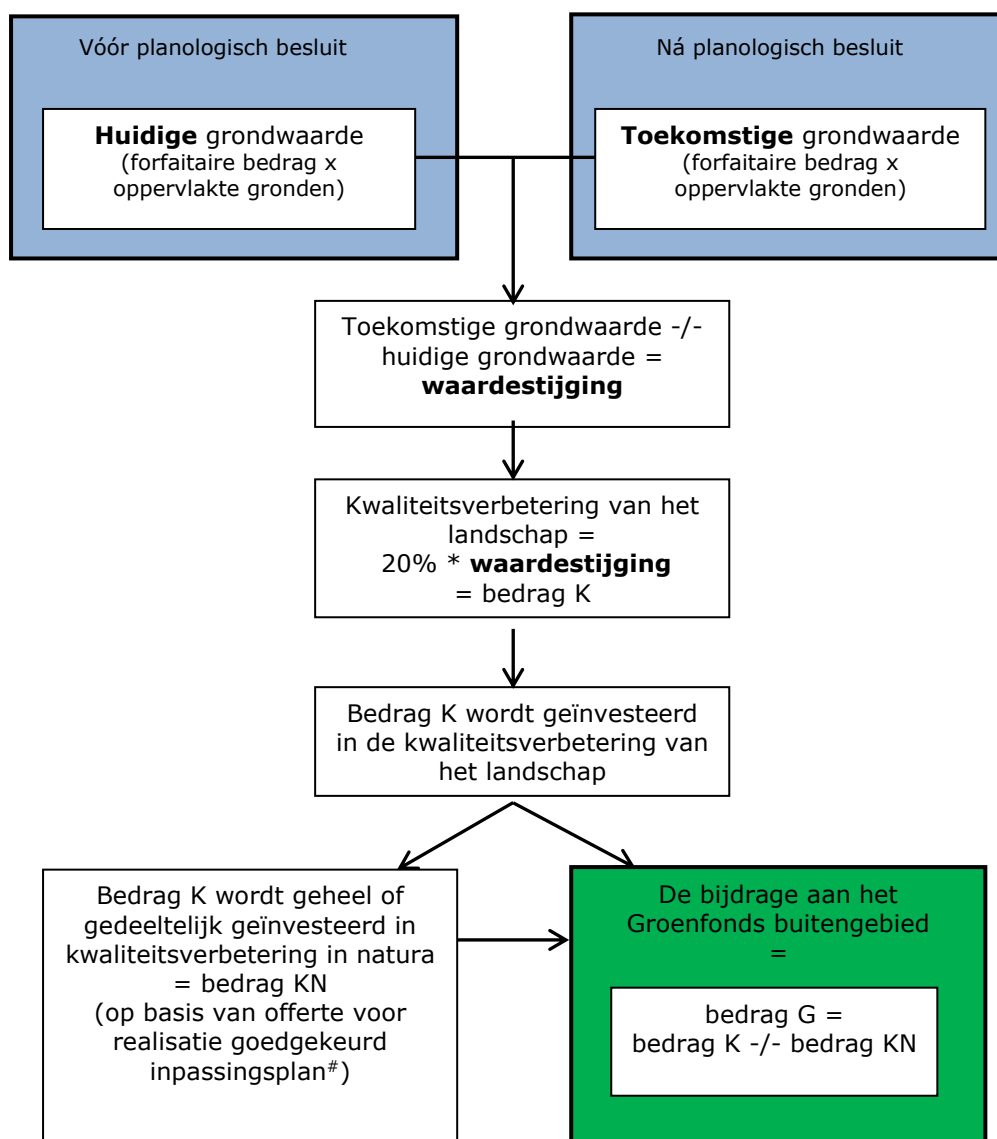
Vóór planologisch besluit

**Huidige** grondwaarde (forfaitaire bedrag x oppervlakte gronden)

Ná planologisch besluit

**Toekomstige** grondwaarde (forfaitaire bedrag x oppervlakte gronden)

Toekomstige grondwaarde -/- huidige grondwaarde = **waardestijging**

Kwaliteitsverbetering van het landschap = 20% * **waardestijging** = bedrag K

Bedrag K wordt geïnvesteerd in de kwaliteitsverbetering van het landschap

Bedrag K wordt geheel of gedeeltelijk geïnvesteerd in kwaliteitsverbetering in natura = bedrag KN (op basis van offerte voor realisatie goedgekeurd inpassingsplan$^{\#}$)

De bijdrage aan het Groenfonds buitengebied =

bedrag G = bedrag K -/- bedrag KN